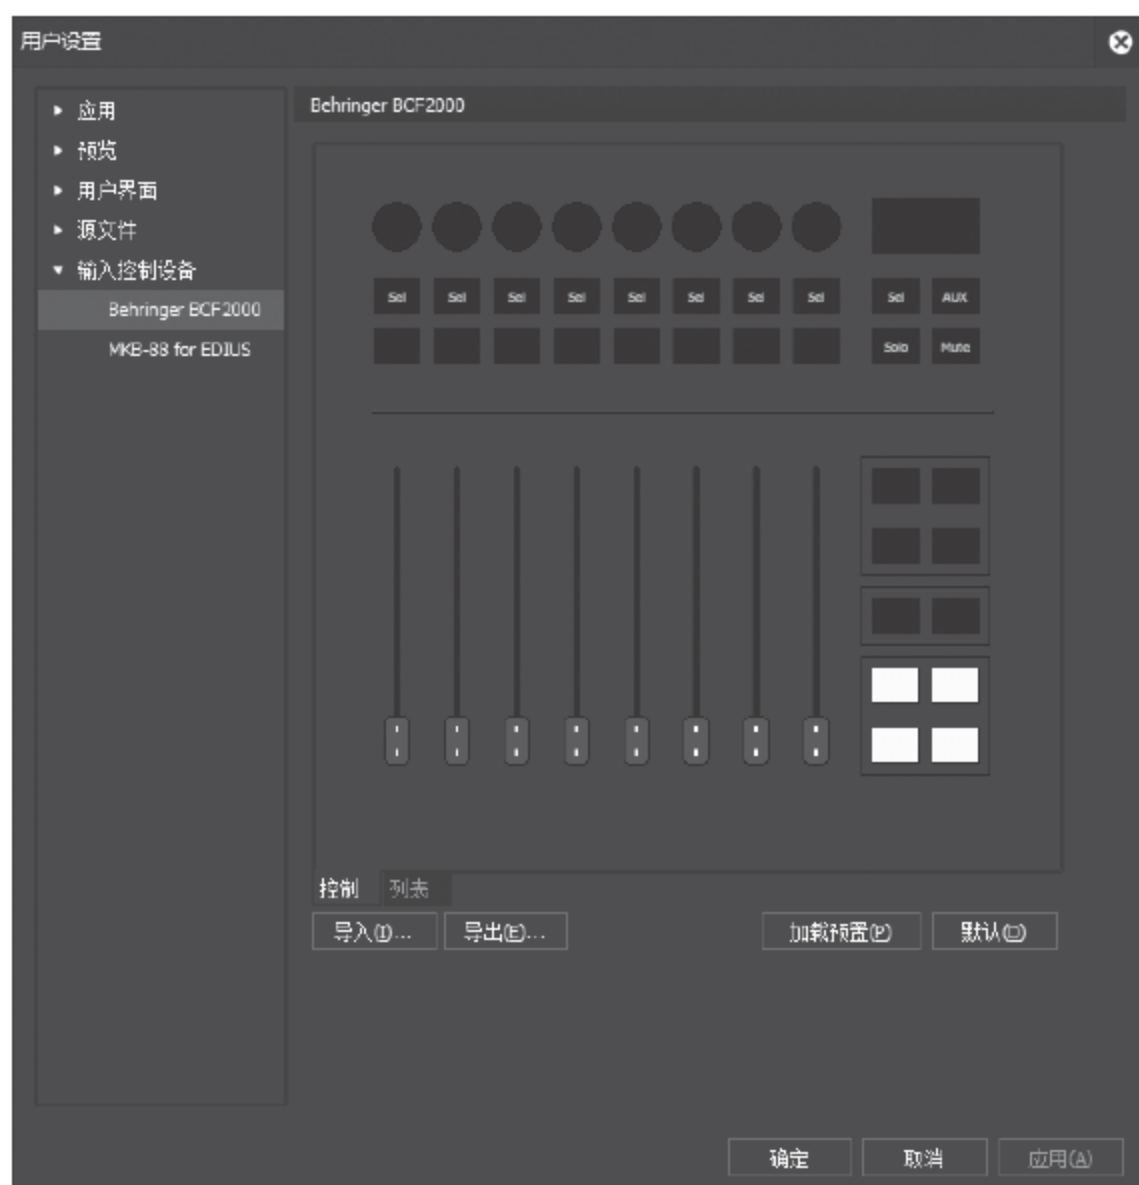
用户设置

▸ 应用
▸ 预览
▸ 用户界面
▸ 源文件
▾ 输入控制设备
Behringer BCF2000
MKB-88 for EDIUS

Behringer BCF2000

Sel Sel Sel Sel Sel Sel Sel Sel Sel AUX
Solo Mute

控制 列表

导入(I)... 导出(E)... 加载预置(P) 默认(D)

确定 取消 应用(A)